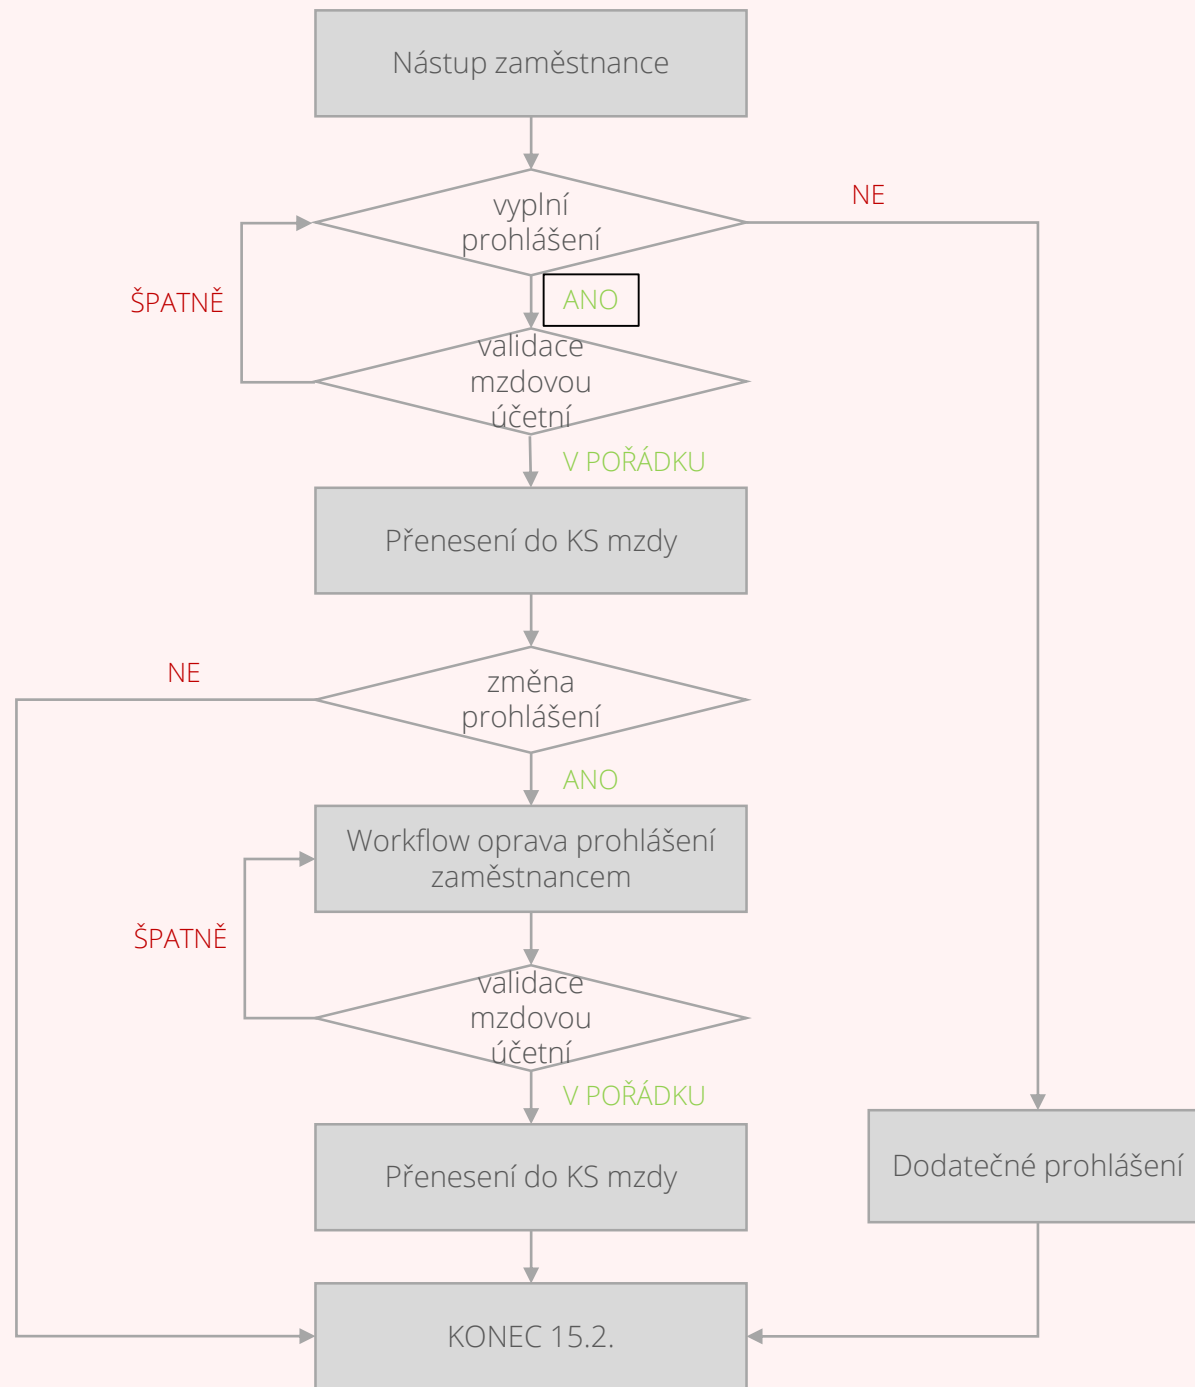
Nástup zaměstnance

vyplní prohlášení

NE

ŠPATNĚ

ANO

validace mzdovou účetní

V POŘÁDKU

Přenesení do KS mzdy

NE

změna prohlášení

ANO

Workflow oprava prohlášení zaměstnancem

ŠPATNĚ

validace mzdovou účetní

V POŘÁDKU

Přenesení do KS mzdy

Dodatečné prohlášení

KONEC 15.2.